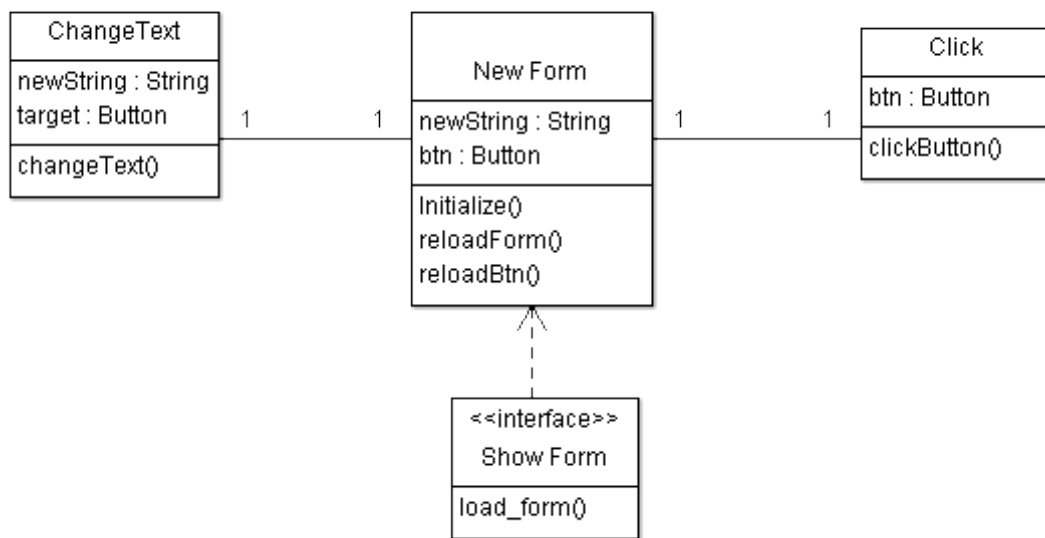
ChangeText

newString : String
target : Button

changeText()

1

1

New Form

newString : String
btn : Button

Initialize()
reloadForm()
reloadBtn()

1

1

Click

btn : Button

clickButton()

<<interface>>
Show Form

load_form()